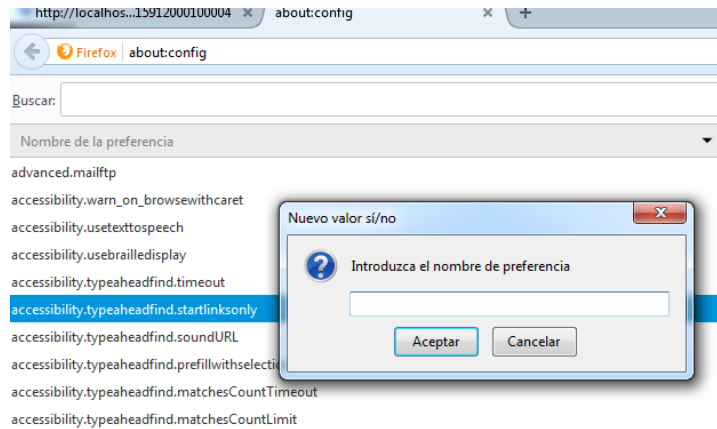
http://localhos...15912000100004 ×
about:config ×
+

Firefox about:config

Buscar:

Nombre de la preferencia

advanced.mailftp
accessibility.warn_on_browsewithcaret
accessibility.usetexttospeech
accessibility.usebrailledisplay
accessibility.typeaheadfind.timeout
accessibility.typeaheadfind.startlinksonly
accessibility.typeaheadfind.soundURL
accessibility.typeaheadfind.prefillwithselectic
accessibility.typeaheadfind.matchesCountTimeout
accessibility.typeaheadfind.matchesCountLimit

Nuevo valor sí/no

Introduzca el nombre de preferencia

Aceptar
Cancelar